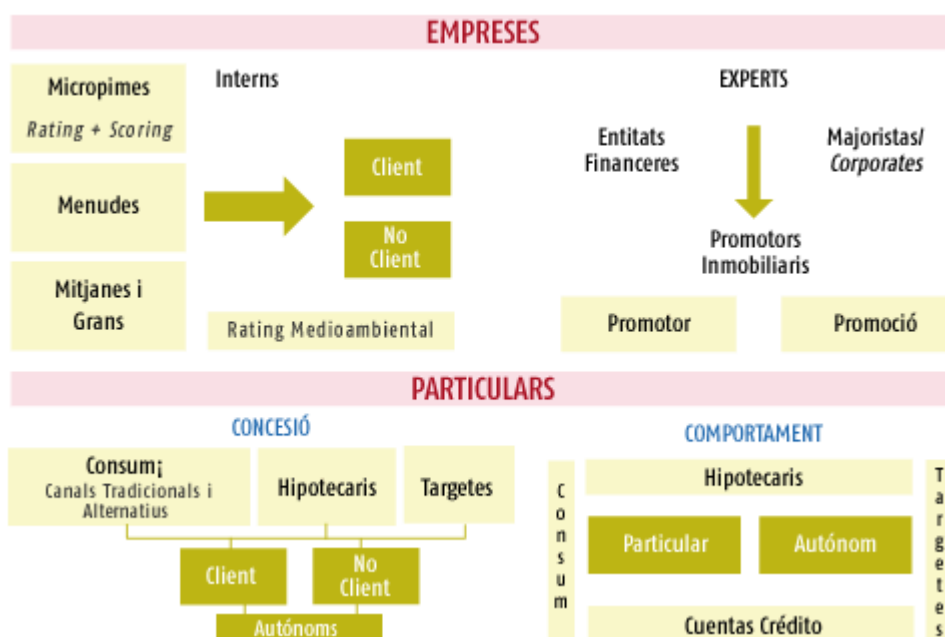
EMPRESES

Micropimes
*Rating + Scoring*

Menudes

Mitjanes i Grans

Interns

Client

No Client

Rating Medioambiental

EXPERTS

Entitats Financeres

Majoristas/ *Corporates*

Promotors Inmobiliaris

Promotor

Promoció

PARTICULARS

CONCESIÓ

Consum¡
Canals Tradicionals i Alternatius

Hipotecaris

Targetes

Client

No Client

Autónoms

COMPORTAMENT

Consum

Hipotecaris

Particular

Autónom

Cuentas Crédito

Targetes